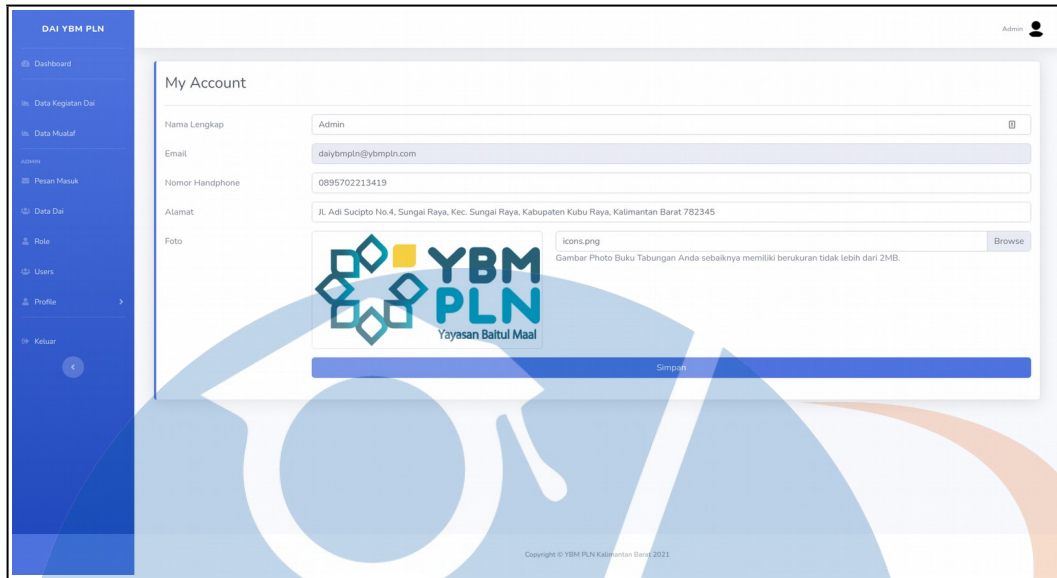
DAI YBM PLN

Dashboard

Data Kegiatan Dai

Data Mualaf

ADMIN

Pesan Masuk

Data Dai

Role

Users

Profile

Keluar

Admin

My Account

Nama Lengkap
Admin

Email
daiybmpln@ybmpln.com

Nomor Handphone
0895702213419

Alamat
Jl. Adi Sucipto No.4, Sungai Raya, Kec. Sungai Raya, Kabupaten Kubu Raya, Kalimantan Barat 782345

Foto

YBM PLN
Yayasan Baitul Maal

icons.png
Browse
Gambar Photo Buku Tabungan Anda sebaiknya memiliki berukuran tidak lebih dari 2MB.

Simpan

Copyright © YBM PLN Kalimantan Barat 2021